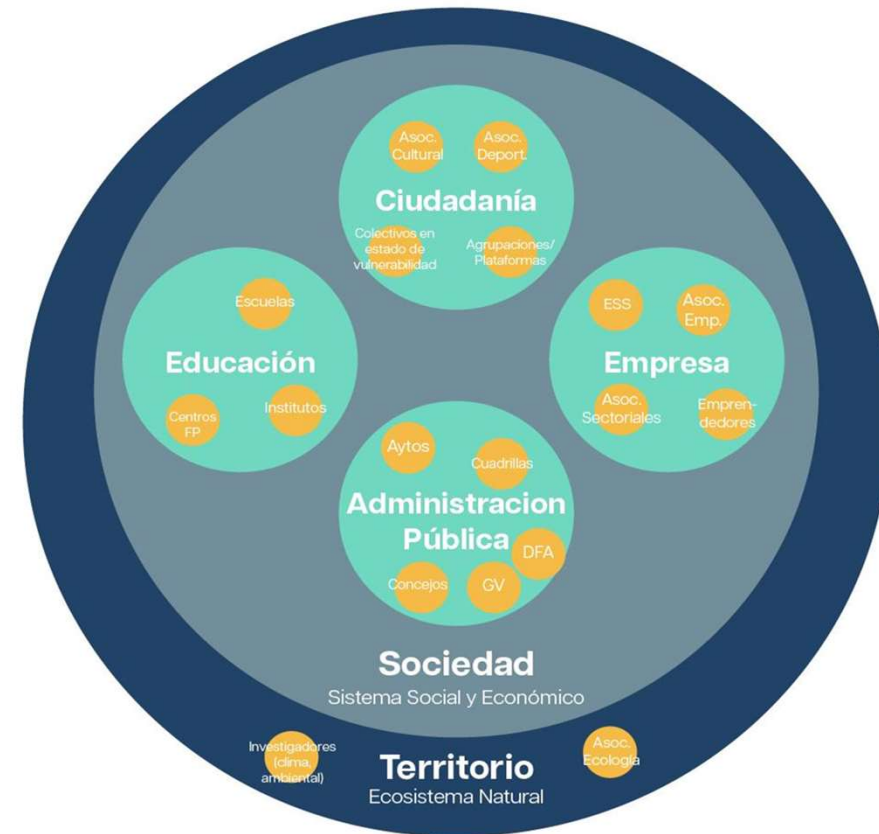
Asoc. Cultural

Asoc. Deport.

Ciudadanía

Colectivos en estado de vulnerabilidad

Agrupaciones/ Plataformas

Escuelas

Educación

Centros FP

Institutos

ESS

Asoc. Emp.

Empresa

Asoc. Sectoriales

Emprendedores

Aytos

Cuadrillas

Administracion Pública

DFA

Concejos

GV

Sociedad

Sistema Social y Económico

Investigadores (clima, ambiental)

Territorio

Ecosistema Natural

Asoc. Ecología